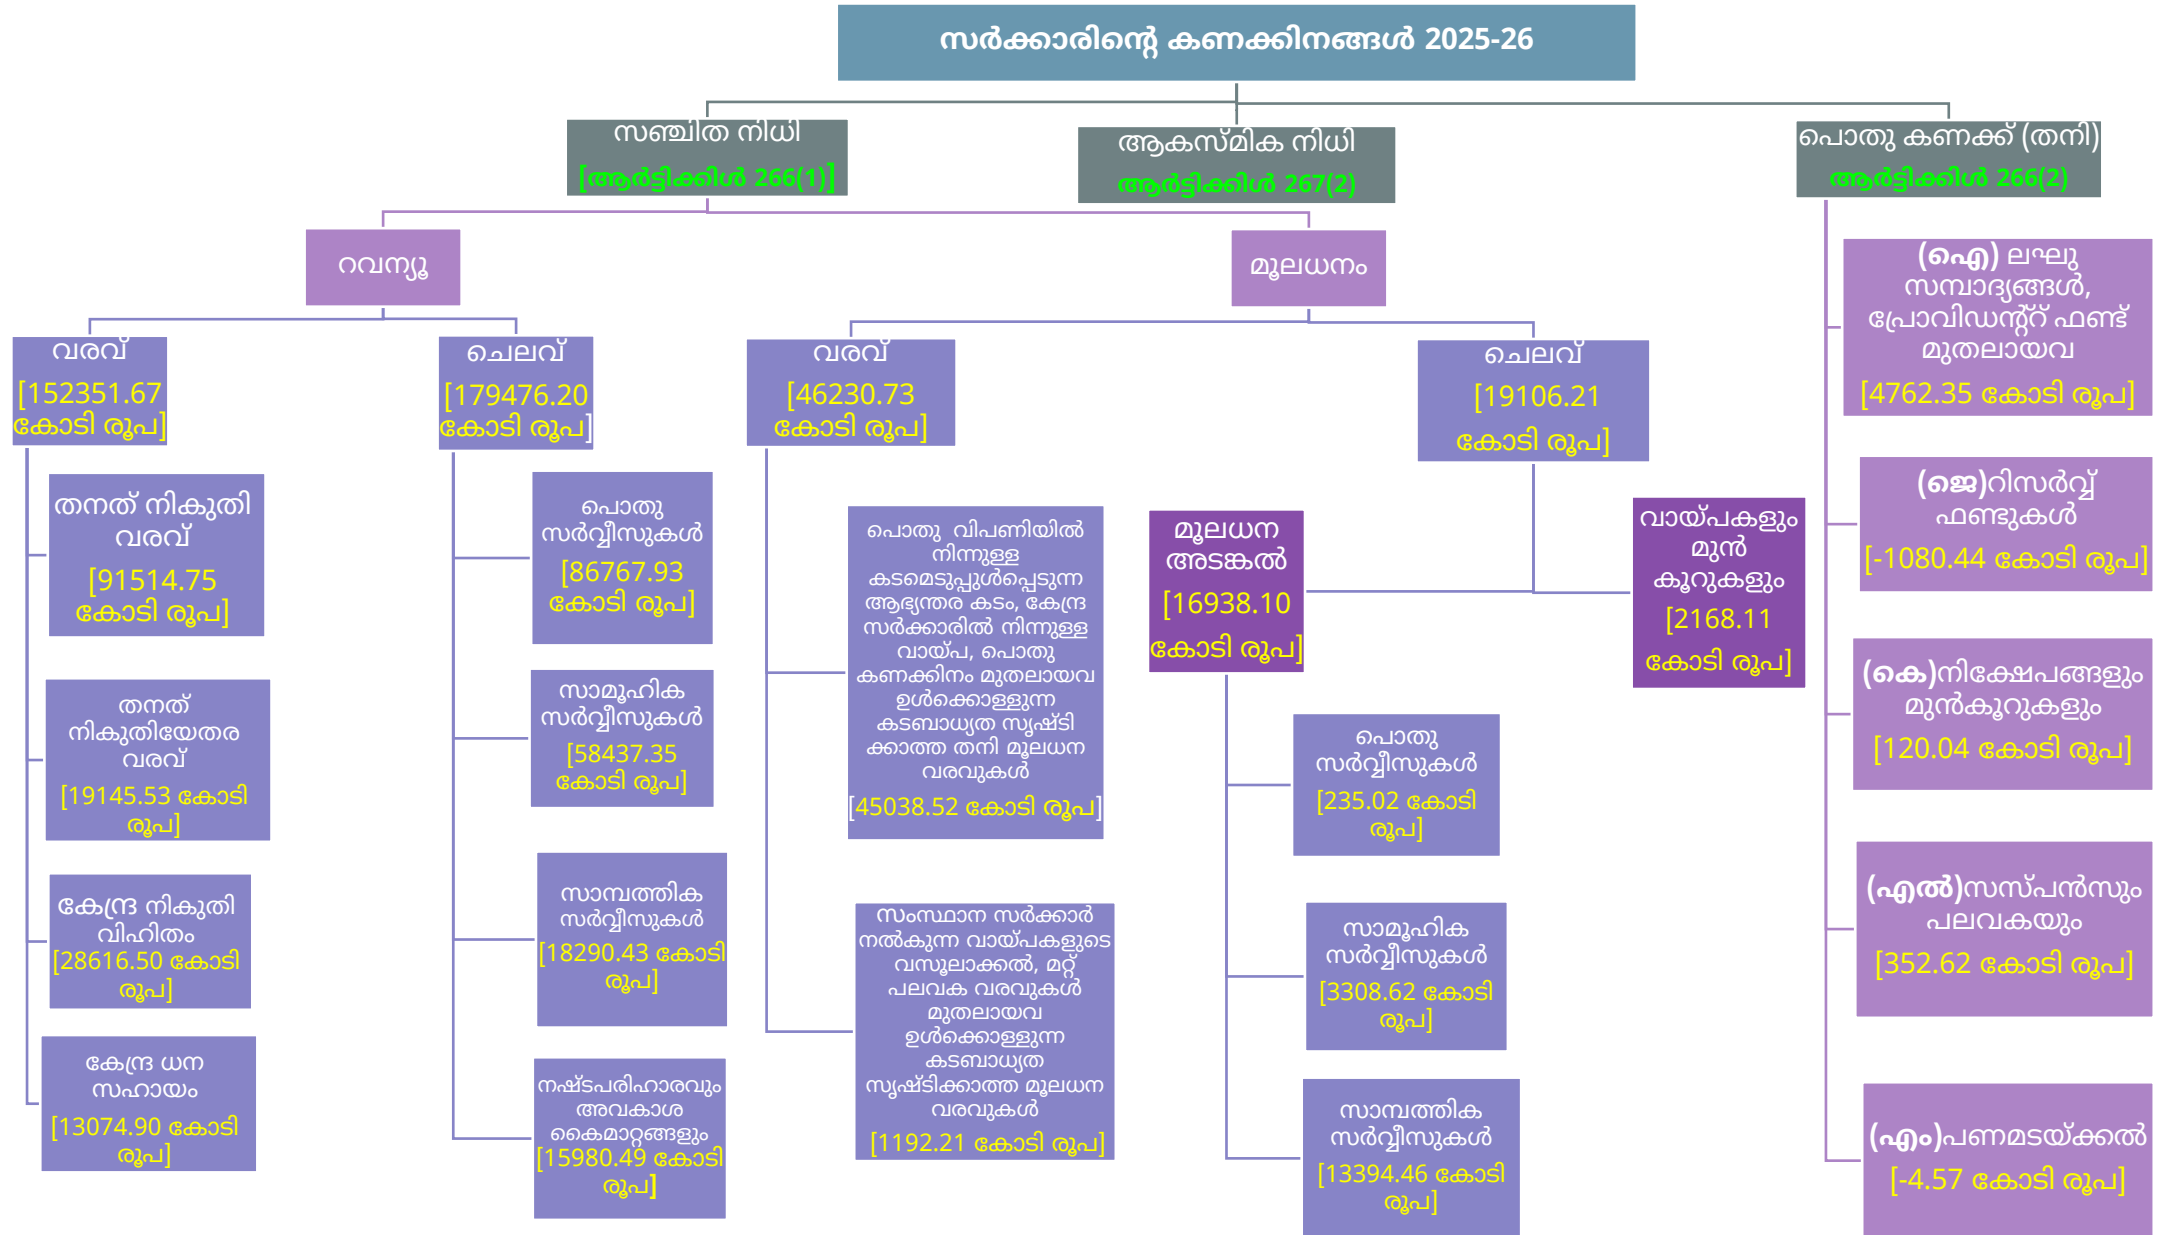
സർക്കാരിന്റെ കണക്കിനങ്ങൾ 2025-26

സഞ്ചിത നിധി
[ആർട്ടിക്കിൾ 266(1)]

ആകസ്മിക നിധി
ആർട്ടിക്കിൾ 267(2)

പൊതു കണക്ക് (തനി)
ആർട്ടിക്കിൾ 266(2)

റവന്യൂ

മൂലധനം

വരവ്
[152351.67 കോടി രൂപ]

ചെലവ്
[179476.20 കോടി രൂപ]

വരവ്
[46230.73 കോടി രൂപ]

ചെലവ്
[19106.21 കോടി രൂപ]

തനത് നികുതി വരവ്
[91514.75 കോടി രൂപ]

തനത് നികുതിയേതര വരവ്
[19145.53 കോടി രൂപ]

കേന്ദ്ര നികുതി വിഹിതം
[28616.50 കോടി രൂപ]

കേന്ദ്ര ധന സഹായം
[13074.90 കോടി രൂപ]

പൊതു സർവ്വീസുകൾ
[86767.93 കോടി രൂപ]

സാമൂഹിക സർവ്വീസുകൾ
[58437.35 കോടി രൂപ]

സാമ്പത്തിക സർവ്വീസുകൾ
[18290.43 കോടി രൂപ]

നഷ്ടപരിഹാരവും അവകാശ കൈമാറ്റങ്ങളും
[15980.49 കോടി രൂപ]

പൊതു വിപണിയിൽ നിന്നുള്ള കടമെടുപ്പുൾപ്പെടുന്ന ആഭ്യന്തര കടം, കേന്ദ്ര സർക്കാരിൽ നിന്നുള്ള വായ്പ, പൊതു കണക്കിനം മുതലായവ ഉൾക്കൊള്ളുന്ന കടബാധ്യത സൃഷ്ടിക്കാത്ത തനി മൂലധന വരവുകൾ
[45038.52 കോടി രൂപ]

സംസ്ഥാന സർക്കാർ നൽകുന്ന വായ്പകളുടെ വസൂലാക്കൽ, മറ്റ് പലവക വരവുകൾ മുതലായവ ഉൾക്കൊള്ളുന്ന കടബാധ്യത സൃഷ്ടിക്കാത്ത മൂലധന വരവുകൾ
[1192.21 കോടി രൂപ]

മൂലധന അടങ്കൽ
[16938.10 കോടി രൂപ]

വായ്പകളും മുൻ കൂറുകളും
[2168.11 കോടി രൂപ]

പൊതു സർവ്വീസുകൾ
[235.02 കോടി രൂപ]

സാമൂഹിക സർവ്വീസുകൾ
[3308.62 കോടി രൂപ]

സാമ്പത്തിക സർവ്വീസുകൾ
[13394.46 കോടി രൂപ]

(ഐ) ലഘു സമ്പാദ്യങ്ങൾ, പ്രോവിഡന്റ് ഫണ്ട് മുതലായവ
[4762.35 കോടി രൂപ]

(ജെ)റിസർവ്വ് ഫണ്ടുകൾ
[-1080.44 കോടി രൂപ]

(കെ)നിക്ഷേപങ്ങളും മുൻകൂറുകളും
[120.04 കോടി രൂപ]

(എൽ)സസ്പൻസും പലവകയും
[352.62 കോടി രൂപ]

(എം)പണമടയ്ക്കൽ
[-4.57 കോടി രൂപ]